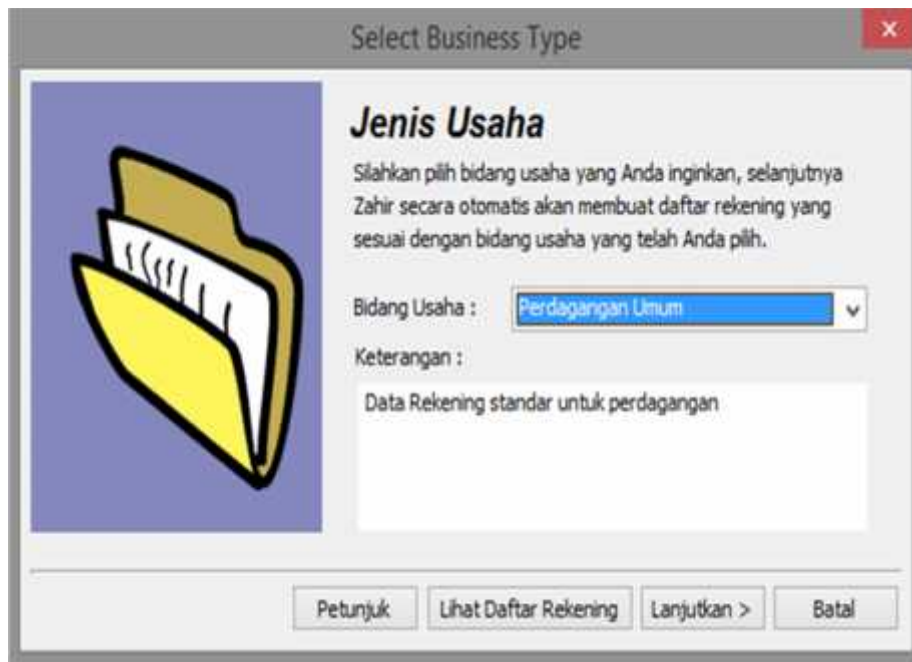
Select Business Type

×

Jenis Usaha

Silahkan pilih bidang usaha yang Anda inginkan, selanjutnya Zahir secara otomatis akan membuat daftar rekening yang sesuai dengan bidang usaha yang telah Anda pilih.

Bidang Usaha : Perdagangan Umum

Keterangan :

Data Rekening standar untuk perdagangan

Petunjuk

Lihat Daftar Rekening

Lanjutkan >

Batal